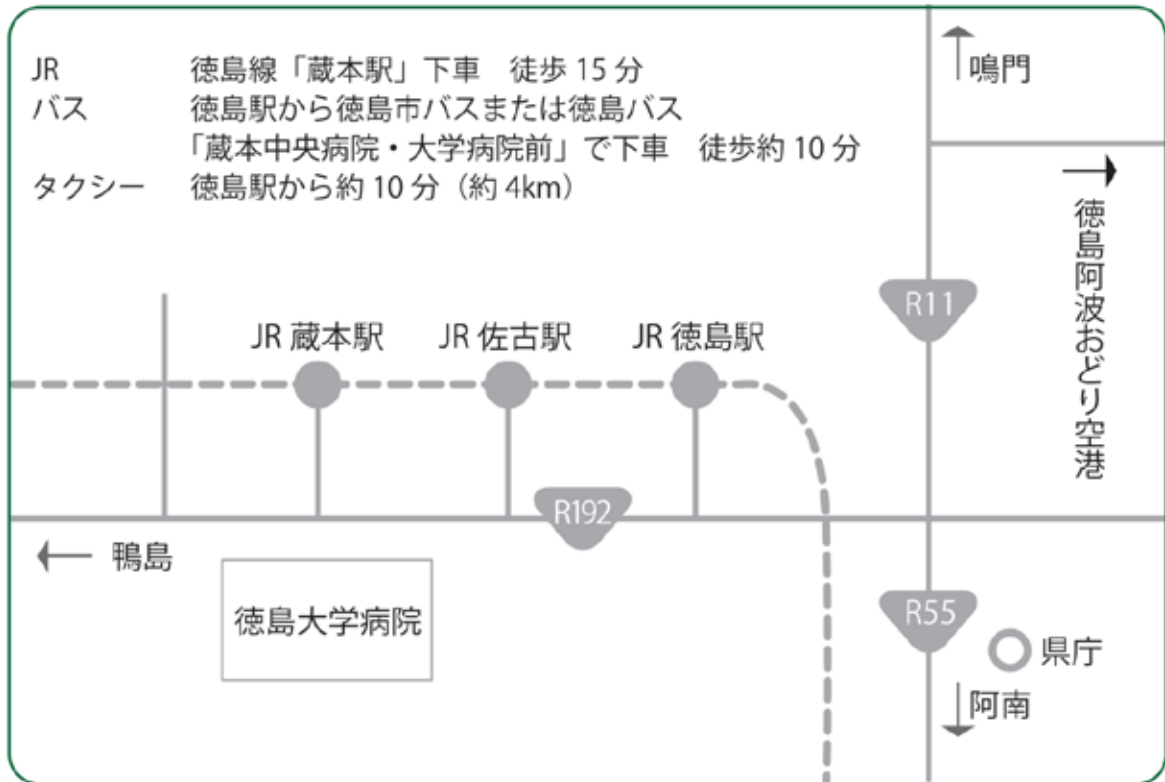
JR　徳島線「蔵本駅」下車　徒歩 15 分
バス　徳島駅から徳島市バスまたは徳島バス
「蔵本中央病院・大学病院前」で下車　徒歩約 10 分
タクシー　徳島駅から約 10 分（約 4km）

鳴門

徳島阿波おどり空港

R11

JR 蔵本駅　JR 佐古駅　JR 徳島駅

R192

鴨島

徳島大学病院

R55

県庁

阿南